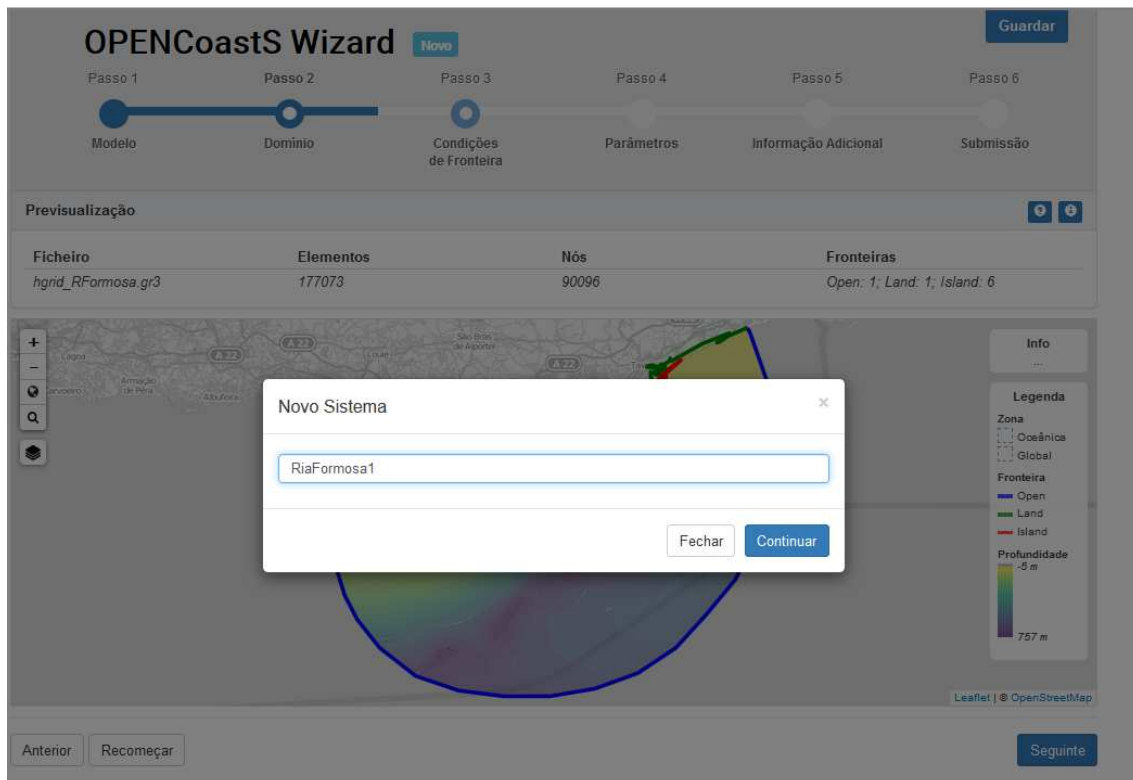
OPENCoastS Wizard Novo

Guardar

Passo 1
Modelo

Passo 2
Domínio

Passo 3
Condições de Fronteira

Passo 4
Parâmetros

Passo 5
Informação Adicional

Passo 6
Submissão

Previsualização

| Ficheiro | Elementos | Nós | Fronteiras |
|---|---|---|---|
| hgrid_RFormosa.gr3 | 177073 | 90096 | Open: 1; Land: 1; Island: 6 |

+
−

Lagoa
A 22
A 22
Loulé
São Brás de Alportel
A 22
Armação de Pêra
Albufeira

Info
...

Legenda
Zona
Oceânica
Global
Fronteira
Open
Land
Island
Profundidade
-5 m
757 m

Novo Sistema

×

RiaFormosa1

Fechar
Continuar

Leaflet | © OpenStreetMap

Anterior
Recomeçar
Seguinte